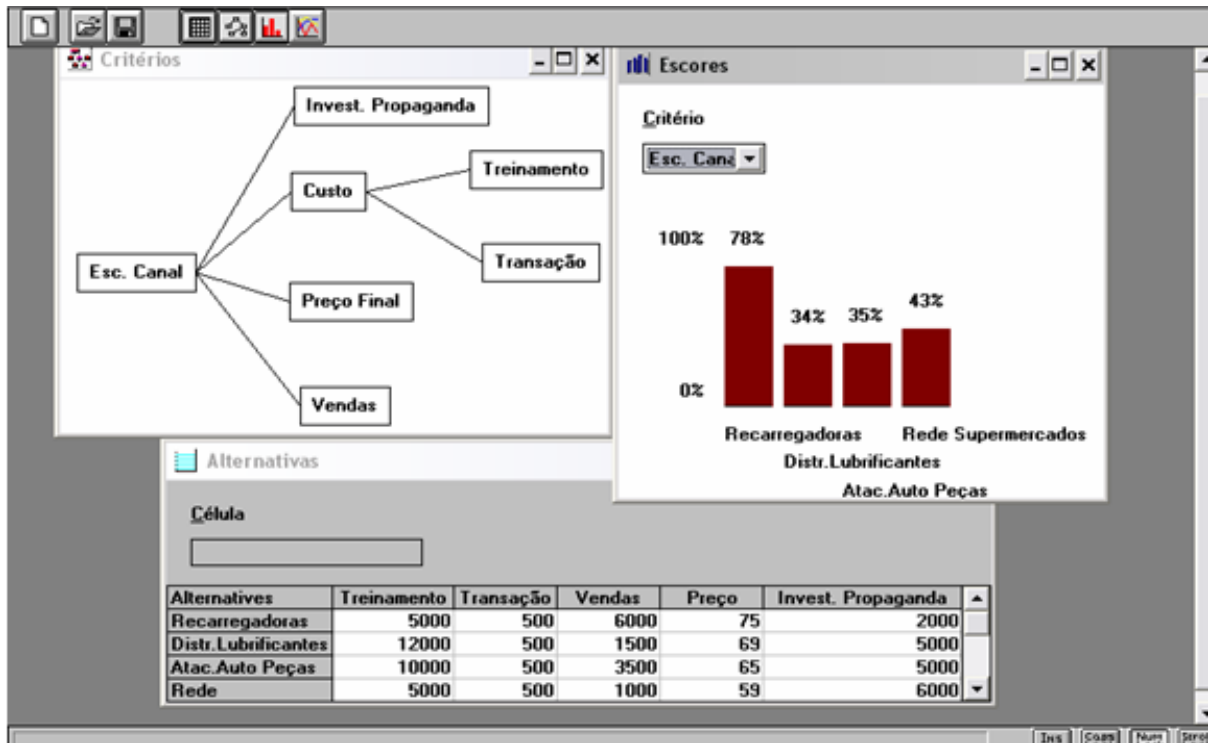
Critérios

Invest. Propaganda

Custo

Treinamento

Transação

Esc. Canal

Preço Final

Vendas

Escores

Critério

Esc. Cana

100% 78%

34% 35% 43%

0%

Recarregadoras

Rede Supermercados

Distr.Lubrificantes

Atac.Auto Peças

Alternativas

Célula

| Alternatives | Treinamento | Transação | Vendas | Preço | Invest. Propaganda |
|---|---|---|---|---|---|
| Recarregadoras | 5000 | 500 | 6000 | 75 | 2000 |
| Distr.Lubrificantes | 12000 | 500 | 1500 | 69 | 5000 |
| Atac.Auto Peças | 10000 | 500 | 3500 | 65 | 5000 |
| Rede | 5000 | 500 | 1000 | 59 | 6000 |

Ins Caps Num Scroll